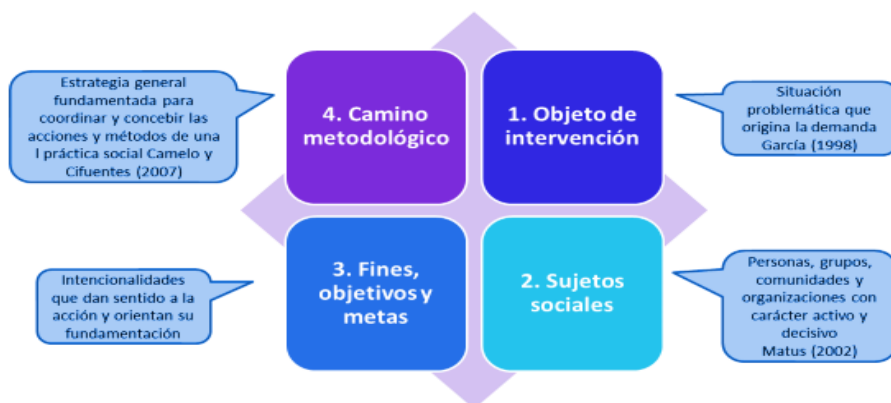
Estrategia general fundamentada para coordinar y concebir las acciones y métodos de una l práctica social Camelo y Cifuentes (2007)

4. Camino metodológico

1. Objeto de intervención

Situación problemática que origina la demanda García (1998)

Intencionalidades que dan sentido a la acción y orientan su fundamentación

3. Fines, objetivos y metas

2. Sujetos sociales

Personas, grupos, comunidades y organizaciones con carácter activo y decisivo Matus (2002)